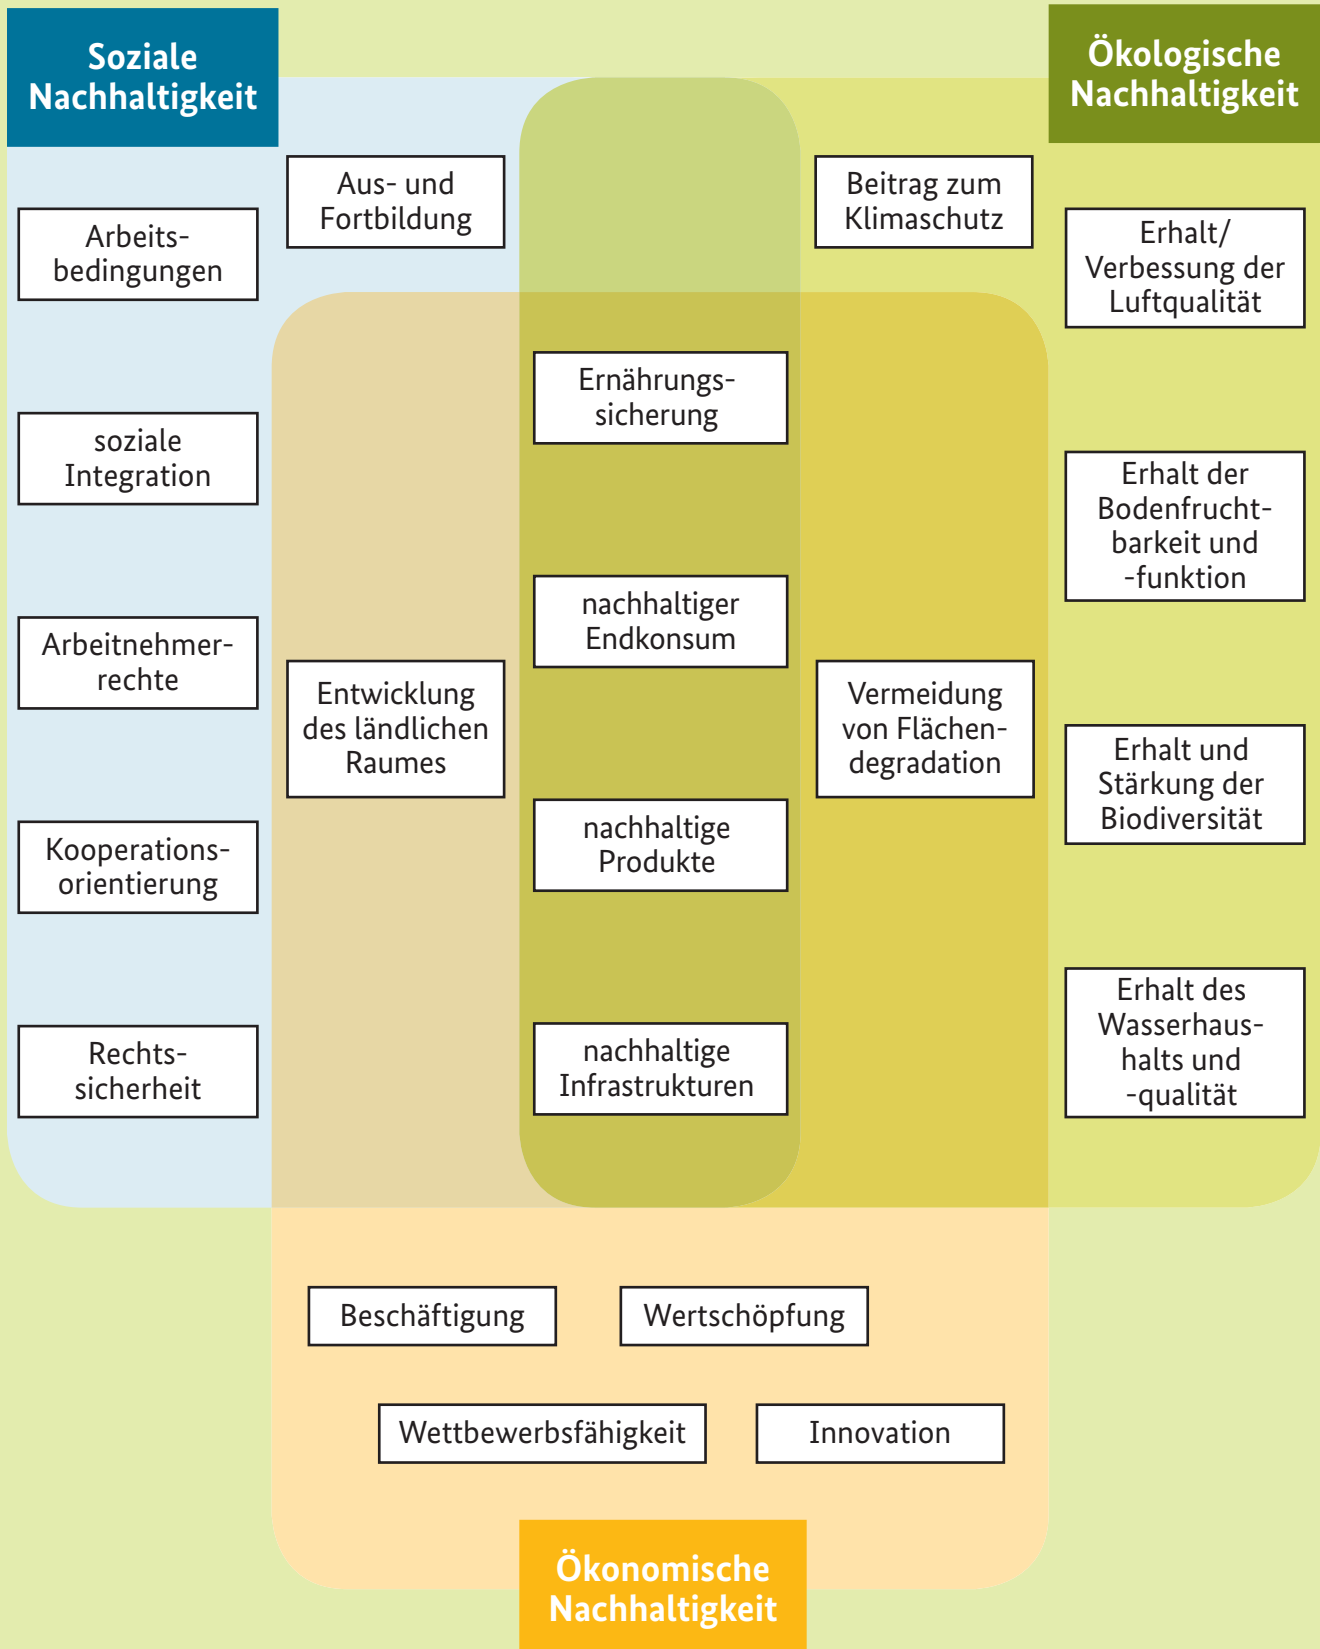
Soziale Nachhaltigkeit

Ökologische Nachhaltigkeit

Aus- und Fortbildung

Beitrag zum Klimaschutz

Arbeitsbedingungen

Erhalt/ Verbessung der Luftqualität

Ernährungssicherung

soziale Integration

Erhalt der Bodenfruchtbarkeit und -funktion

nachhaltiger Endkonsum

Arbeitnehmerrechte

Entwicklung des ländlichen Raumes

Vermeidung von Flächendegradation

Erhalt und Stärkung der Biodiversität

nachhaltige Produkte

Kooperationsorientierung

Erhalt des Wasserhaushalts und -qualität

Rechtssicherheit

nachhaltige Infrastrukturen

Beschäftigung

Wertschöpfung

Wettbewerbsfähigkeit

Innovation

Ökonomische Nachhaltigkeit